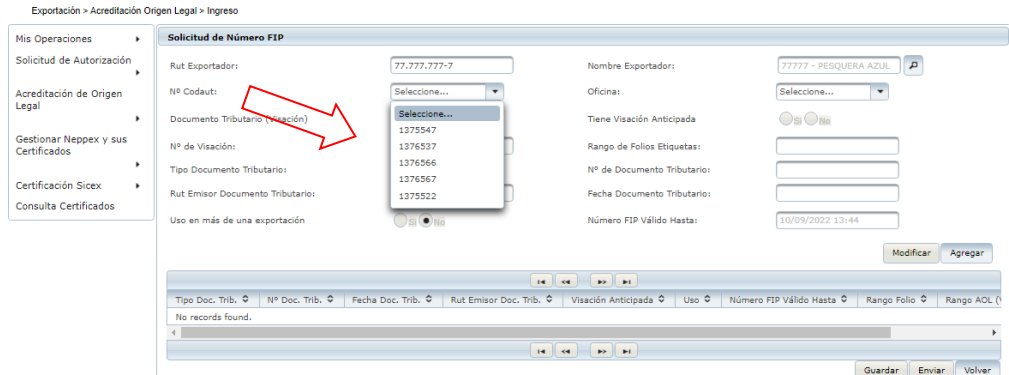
Exportación > Acreditación Origen Legal > Ingreso

Mis Operaciones
Solicitud de Autorización
Acreditación de Origen Legal
Gestionar Neppex y sus Certificados
Certificación Sicex
Consulta Certificados

Solicitud de Número FIP

Rut Exportador: 77.777.777-7
Nombre Exportador: 77777 - PESQUERA AZUL
Nº Codaut: Seleccione...
Oficina: Seleccione...
Documento Tributario (Visación)
Tiene Visación Anticipada Si No
Nº de Visación:
Rango de Folios Etiquetas:
Tipo Documento Tributario:
Nº de Documento Tributario:
Rut Emisor Documento Tributario:
Fecha Documento Tributario:
Uso en más de una exportación Si No
Número FIP Válido Hasta: 10/09/2022 13:44

Seleccione...
1375547
1376537
1376566
1376567
1375522

Modificar Agregar

| Tipo Doc. Trib. | Nº Doc. Trib. | Fecha Doc. Trib. | Rut Emisor Doc. Trib. | Visación Anticipada | Uso | Número FIP Válido Hasta | Rango Folio | Rango AOL (V |
|---|---|---|---|---|---|---|---|---|
| No records found. | | | | | | | | |

Guardar Enviar Volver